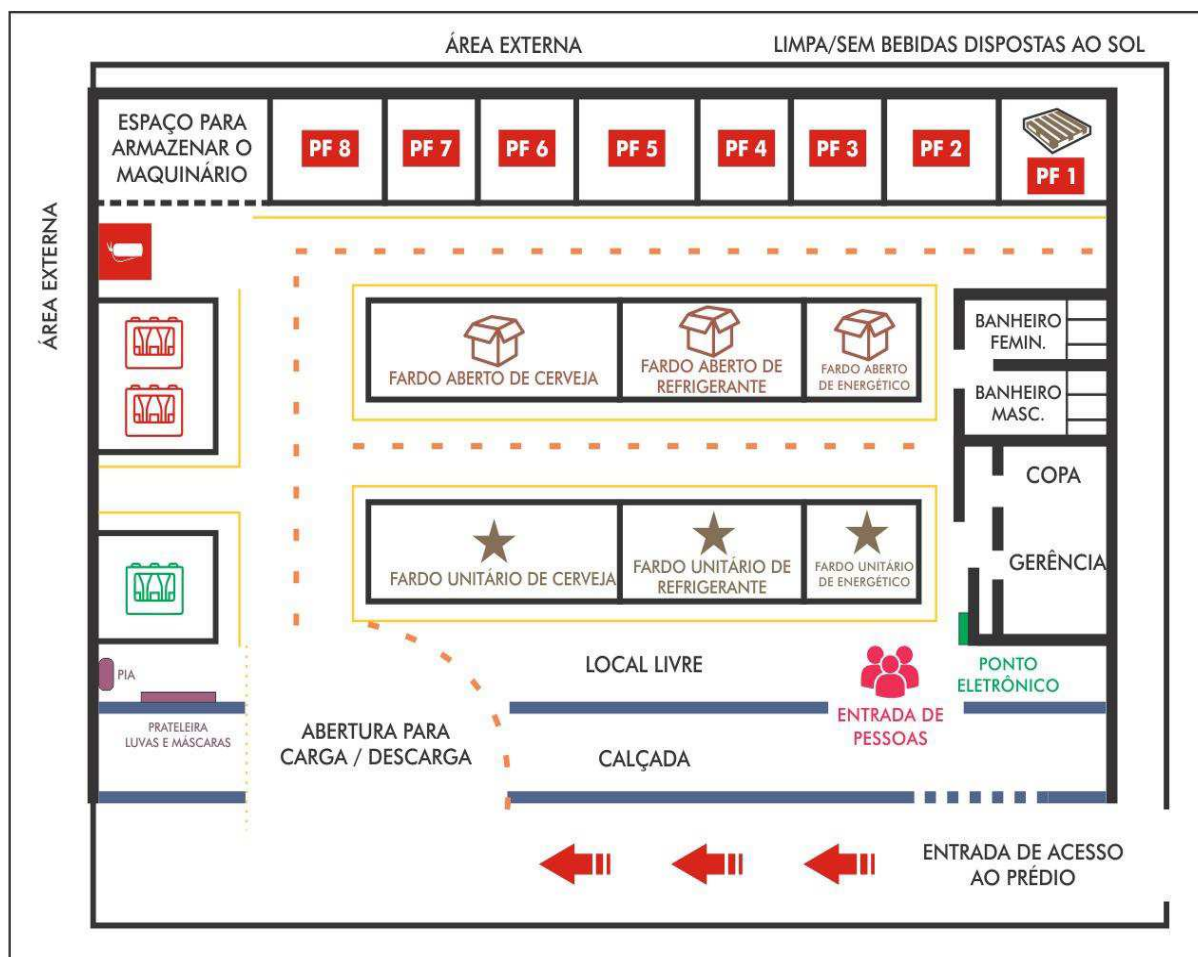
ÁREA EXTERNA

LIMPA/SEM BEBIDAS DISPOSTAS AO SOL

ESPAÇO PARA ARMAZENAR O MAQUINÁRIO

PF 8

PF 7

PF 6

PF 5

PF 4

PF 3

PF 2

PF 1

ÁREA EXTERNA

FARDO ABERTO DE CERVEJA

FARDO ABERTO DE REFRIGERANTE

FARDO ABERTO DE ENERGÉTICO

BANHEIRO FEMIN.

BANHEIRO MASC.

COPA

GERÊNCIA

FARDO UNITÁRIO DE CERVEJA

FARDO UNITÁRIO DE REFRIGERANTE

FARDO UNITÁRIO DE ENERGÉTICO

PIA

PRATELEIRA LUVAS E MÁSCARAS

LOCAL LIVRE

PONTO ELETRÔNICO

ENTRADA DE PESSOAS

ABERTURA PARA CARGA / DESCARGA

CALÇADA

ENTRADA DE ACESSO AO PRÉDIO